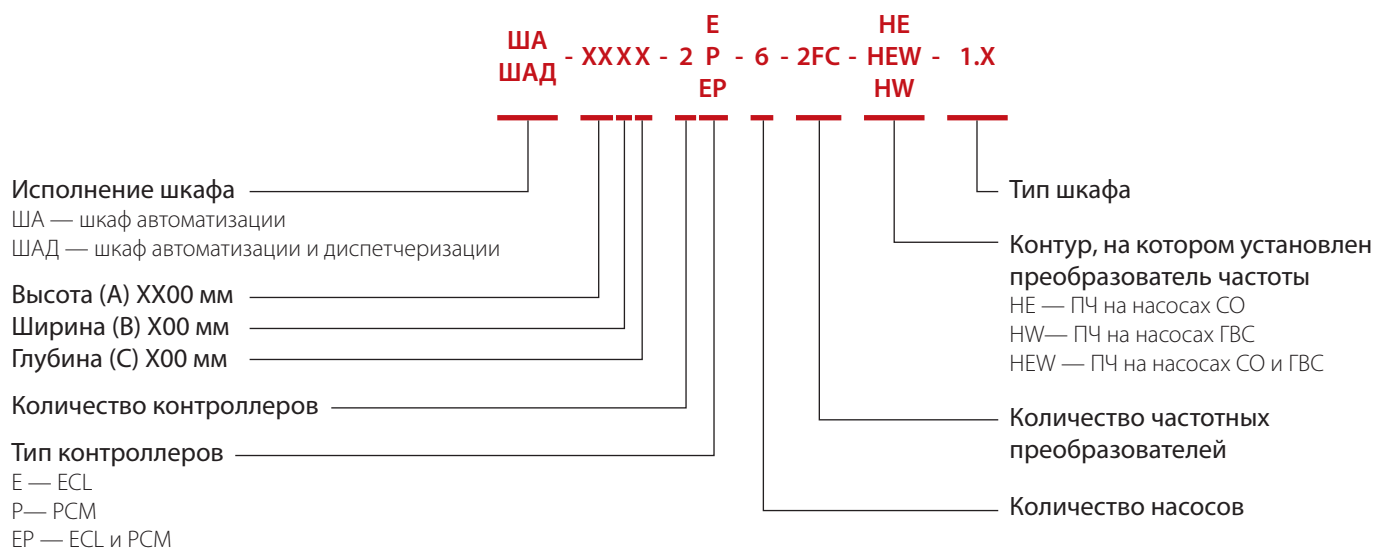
ША
ШАД - XXXX - 2 E
P
EP - 6 - 2FC - HE
HEW
HW - 1.X

Исполнение шкафа
ША — шкаф автоматизации
ШАД — шкаф автоматизации и диспетчеризации

Высота (А) XX00 мм
Ширина (В) X00 мм
Глубина (С) X00 мм

Количество контроллеров

Тип контроллеров
E — ECL
P— PCM
EP — ECL и PCM

Тип шкафа

Контур, на котором установлен преобразователь частоты
HE — ПЧ на насосах СО
HW— ПЧ на насосах ГВС
HEW — ПЧ на насосах СО и ГВС

Количество частотных преобразователей

Количество насосов